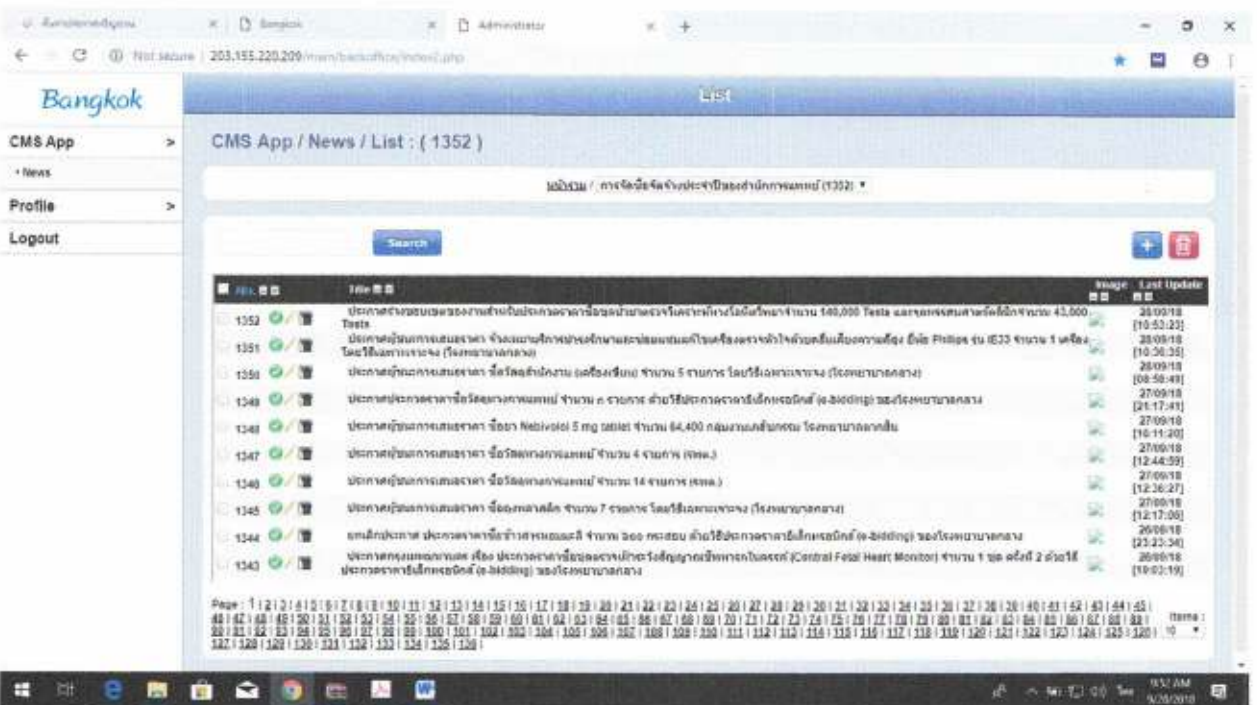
Bangkok | Administrator

Not secure | 203.155.220.209/main/backoffice/index2.php

Bangkok

List

CMS App >

• News

Profile >

Logout

CMS App / News / List : ( 1352 )

หน้าแรก / การจัดซื้อจัดจ้างประจำปีของสำนักการแพทย์ (1352)

Search

| No. | Title | Image | Last Update |
|---|---|---|---|
| 1352 | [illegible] 140,000 Tests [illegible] 43,000 Tests | | 28/09/18 [10:53:23] |
| 1351 | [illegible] Philips รุ่น IE33 จำนวน 1 เครื่อง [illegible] | | 28/09/18 [10:30:35] |
| 1350 | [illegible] จำนวน 5 รายการ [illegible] | | 28/09/18 [08:58:49] |
| 1349 | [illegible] (e-bidding) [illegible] | | 27/09/18 [21:17:41] |
| 1348 | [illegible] Nebivolol 5 mg tablet จำนวน 64,400 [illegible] | | 27/09/18 [16:11:20] |
| 1347 | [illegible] จำนวน 4 รายการ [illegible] | | 27/09/18 [12:44:59] |
| 1346 | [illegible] จำนวน 14 รายการ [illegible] | | 27/09/18 [12:26:27] |
| 1345 | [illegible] จำนวน 7 รายการ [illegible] | | 27/09/18 [12:17:06] |
| 1344 | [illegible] (e-bidding) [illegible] | | 26/09/18 [23:23:34] |
| 1343 | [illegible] (Central Fetal Heart Monitor) จำนวน 1 ชุด ครั้งที่ 2 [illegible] (e-bidding) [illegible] | | 26/09/18 [19:03:19] |

Page : 1 | 2 | 3 | 4 | 5 | 6 | 7 | 8 | 9 | 10 | 11 | 12 | 13 | 14 | 15 | 16 | 17 | 18 | 19 | 20 | 21 | 22 | 23 | 24 | 25 | 26 | 27 | 28 | 29 | 30 | 31 | 32 | 33 | 34 | 35 | 36 | 37 | 38 | 39 | 40 | 41 | 42 | 43 | 44 | 45 | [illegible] | 127 | 128 | 129 | 130 | 131 | 132 | 133 | 134 | 135 | 136 |

Items : 10

9:52 AM
9/28/2018